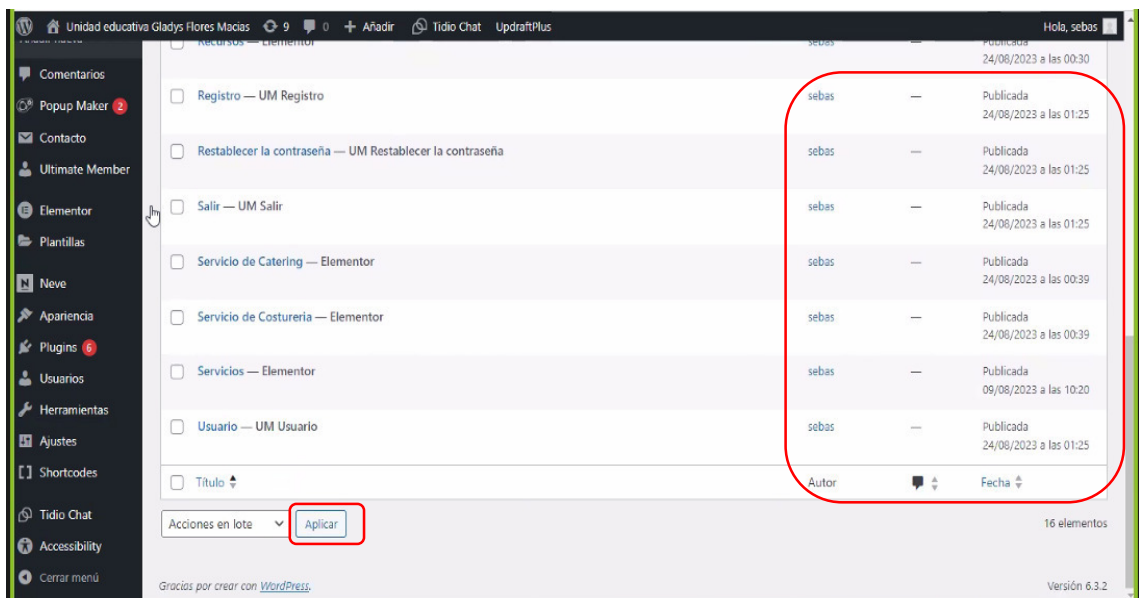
Unidad educativa Gladys Flores Macias 9 0 + Añadir Tidio Chat UpdraftPlus Hola, sebas

Comentarios
Popup Maker 2
Contacto
Ultimate Member
Elementor
Plantillas
Neve
Apariencia
Plugins 6
Usuarios
Herramientas
Ajustes
Shortcodes
Tidio Chat
Accessibility
Cerrar menú

| | Título | Autor | | Fecha |
|---|---|---|---|---|
| ☐ | Recursos — Elementor | sebas | — | Publicada 24/08/2023 a las 00:30 |
| ☐ | Registro — UM Registro | sebas | — | Publicada 24/08/2023 a las 01:25 |
| ☐ | Restablecer la contraseña — UM Restablecer la contraseña | sebas | — | Publicada 24/08/2023 a las 01:25 |
| ☐ | Salir — UM Salir | sebas | — | Publicada 24/08/2023 a las 01:25 |
| ☐ | Servicio de Catering — Elementor | sebas | — | Publicada 24/08/2023 a las 00:39 |
| ☐ | Servicio de Costureria — Elementor | sebas | — | Publicada 24/08/2023 a las 00:39 |
| ☐ | Servicios — Elementor | sebas | — | Publicada 09/08/2023 a las 10:20 |
| ☐ | Usuario — UM Usuario | sebas | — | Publicada 24/08/2023 a las 01:25 |
| ☐ | Título | Autor | | Fecha |

Acciones en lote Aplicar
16 elementos

Gracias por crear con WordPress.
Versión 6.3.2